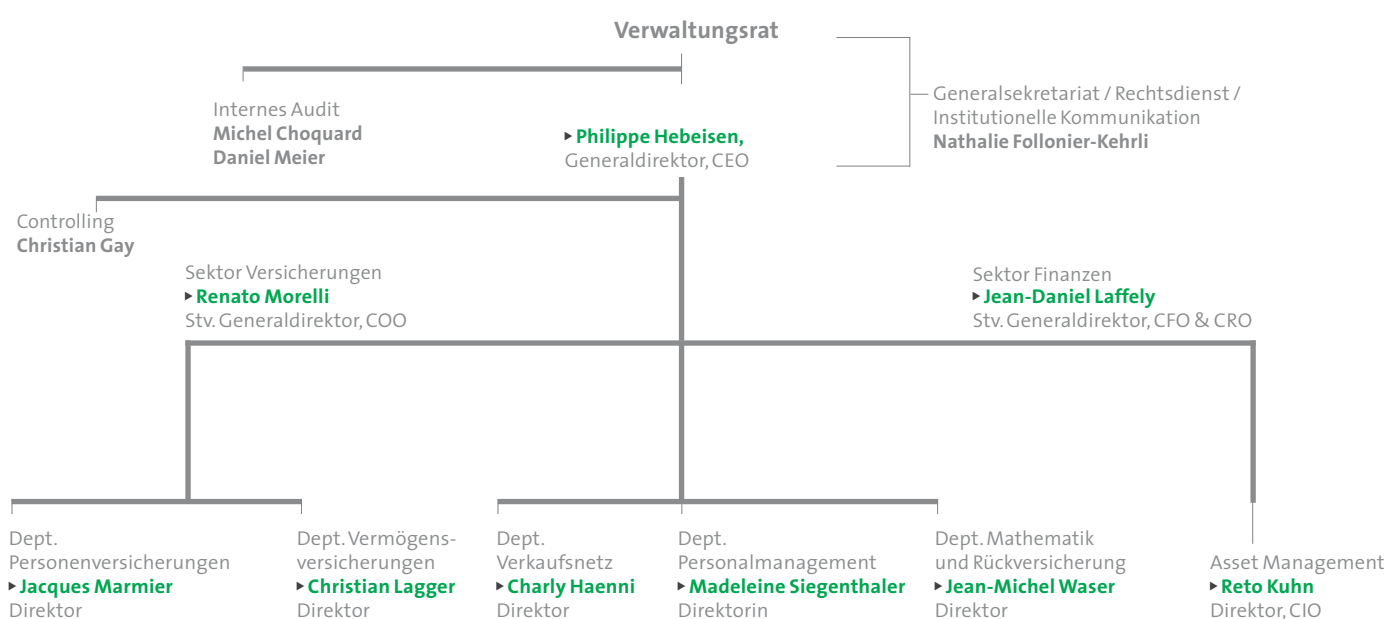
Verwaltungsrat

Internes Audit
Michel Choquard
Daniel Meier

‣ Philippe Hebeisen,
Generaldirektor, CEO

Generalsekretariat / Rechtsdienst / Institutionelle Kommunikation
Nathalie Follonier-Kehrli

Controlling
Christian Gay

Sektor Versicherungen
‣ Renato Morelli
Stv. Generaldirektor, COO

Sektor Finanzen
‣ Jean-Daniel Laffely
Stv. Generaldirektor, CFO & CRO

Dept. Personenversicherungen
‣ Jacques Marmier
Direktor

Dept. Vermögensversicherungen
‣ Christian Lagger
Direktor

Dept. Verkaufsnetz
‣ Charly Haenni
Direktor

Dept. Personalmanagement
‣ Madeleine Siegenthaler
Direktorin

Dept. Mathematik und Rückversicherung
‣ Jean-Michel Waser
Direktor

Asset Management
‣ Reto Kuhn
Direktor, CIO